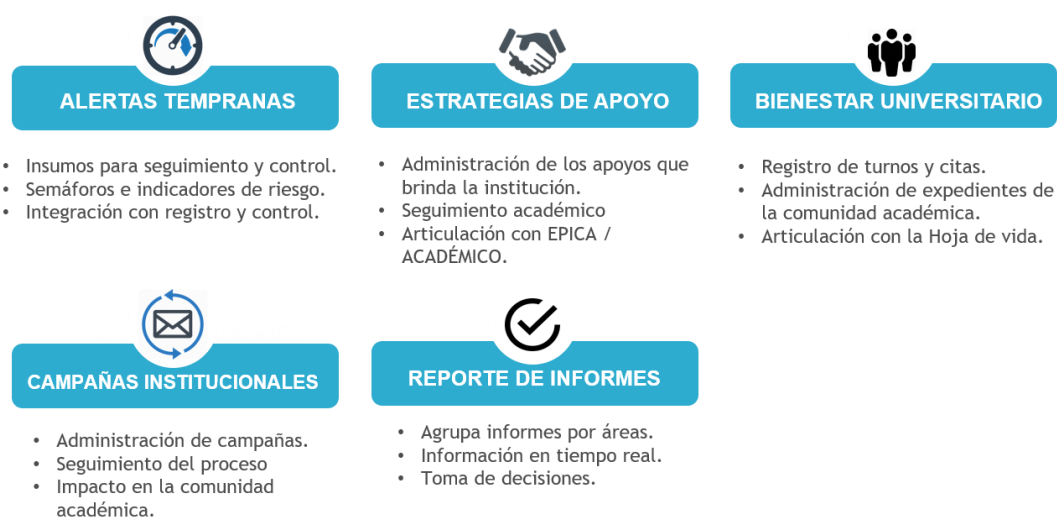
ALERTAS TEMPRANAS

- Insumos para seguimiento y control.
- Semáforos e indicadores de riesgo.
- Integración con registro y control.

ESTRATEGIAS DE APOYO

- Administración de los apoyos que brinda la institución.
- Seguimiento académico
- Articulación con EPICA / ACADÉMICO.

BIENESTAR UNIVERSITARIO

- Registro de turnos y citas.
- Administración de expedientes de la comunidad académica.
- Articulación con la Hoja de vida.

CAMPAÑAS INSTITUCIONALES

- Administración de campañas.
- Seguimiento del proceso
- Impacto en la comunidad académica.

REPORTE DE INFORMES

- Agrupa informes por áreas.
- Información en tiempo real.
- Toma de decisiones.